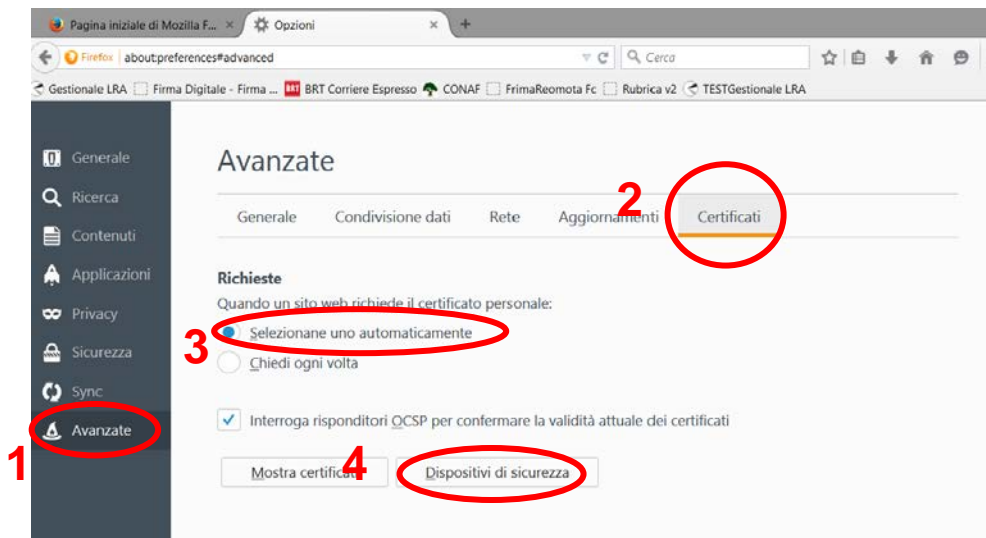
Pagina iniziale di Mozilla F... ×
Opzioni ×
+

Firefox | about:preferences#advanced
Cerca

Gestionale LRA
Firma Digitale - Firma ...
BRT Corriere Espresso
CONAF
FrimaReomota Fc
Rubrica v2
TESTGestionale LRA

Generale
Ricerca
Contenuti
Applicazioni
Privacy
Sicurezza
Sync
Avanzate

1

Avanzate

2

Generale
Condivisione dati
Rete
Aggiornamenti
Certificati

Richieste
Quando un sito web richiede il certificato personale:

3

Selezionane uno automaticamente
Chiedi ogni volta

Interroga risponditori OCSP per confermare la validità attuale dei certificati

4

Mostra certificati
Dispositivi di sicurezza